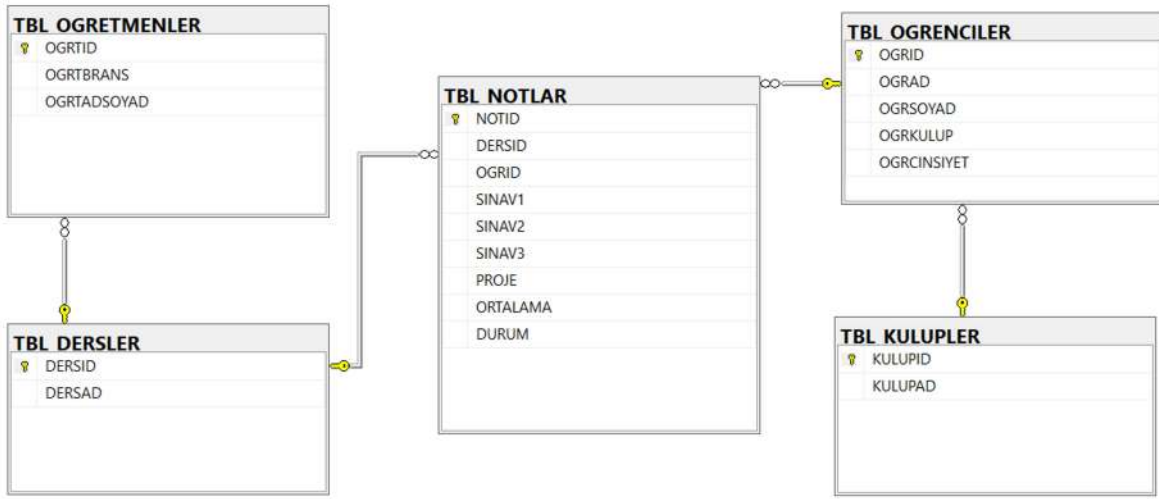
TBL OGRETMENLER
OGRTID
OGRTBRANS
OGRTADSOYAD

TBL NOTLAR
NOTID
DERSID
OGRID
SINAV1
SINAV2
SINAV3
PROJE
ORTALAMA
DURUM

TBL OGRENCILER
OGRID
OGRAD
OGRSOYAD
OGRKULUP
OGRCINSIYET

TBL DERSLER
DERSID
DERSAD

TBL KULUPLER
KULUPID
KULUPAD